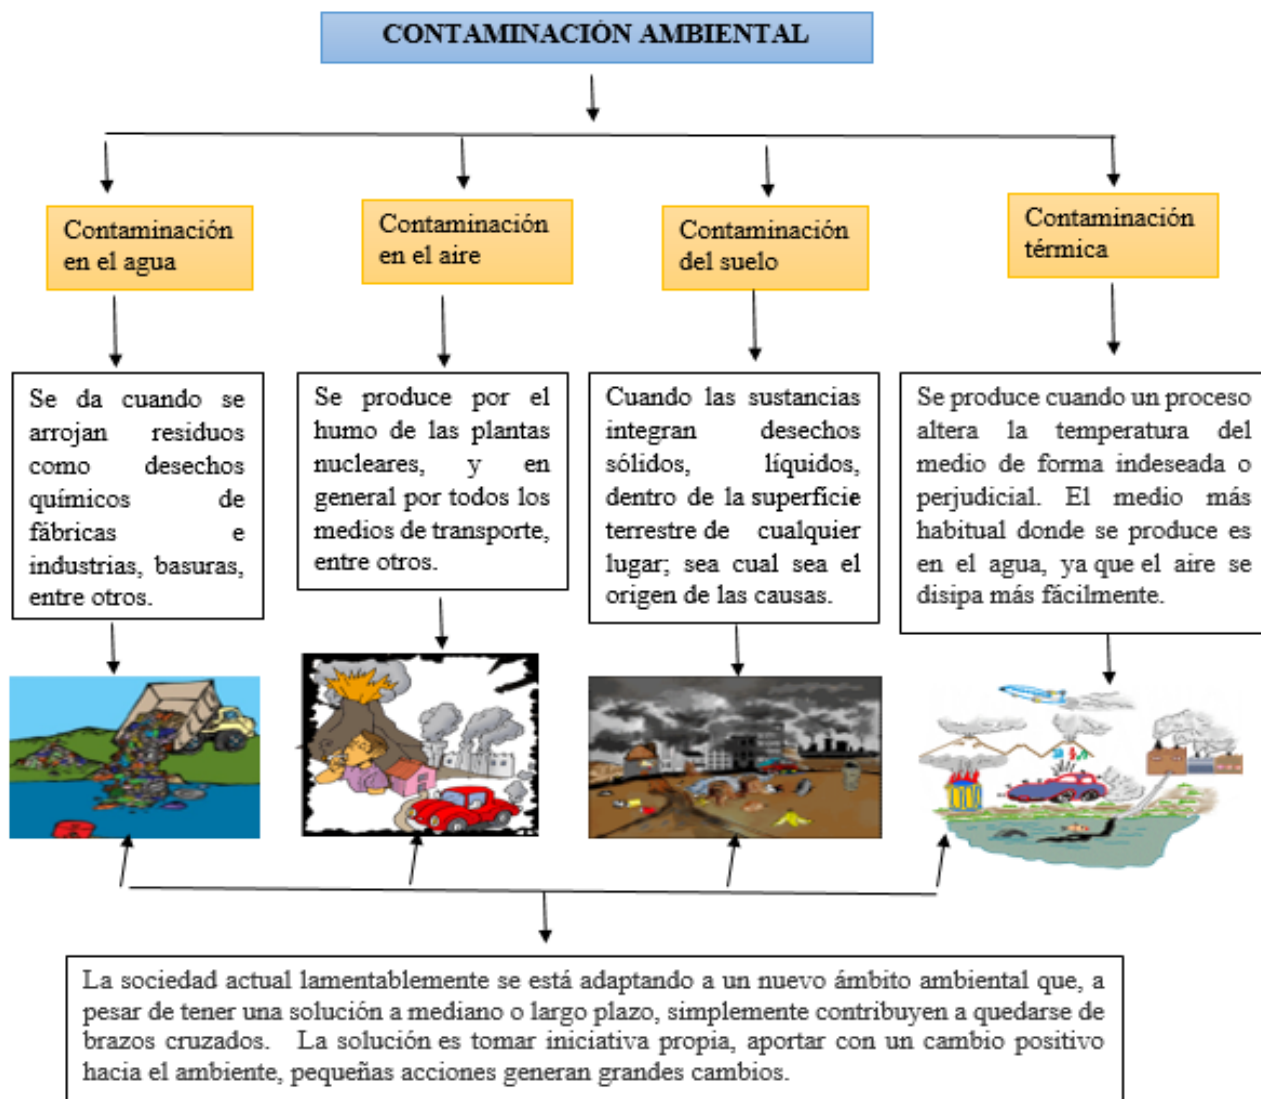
CONTAMINACIÓN AMBIENTAL

Contaminación en el agua

Contaminación en el aire

Contaminación del suelo

Contaminación térmica

Se da cuando se arrojan residuos como desechos químicos de fábricas e industrias, basuras, entre otros.

Se produce por el humo de las plantas nucleares, y en general por todos los medios de transporte, entre otros.

Cuando las sustancias integran desechos sólidos, líquidos, dentro de la superficie terrestre de cualquier lugar; sea cual sea el origen de las causas.

Se produce cuando un proceso altera la temperatura del medio de forma indeseada o perjudicial. El medio más habitual donde se produce es en el agua, ya que el aire se disipa más fácilmente.

La sociedad actual lamentablemente se está adaptando a un nuevo ámbito ambiental que, a pesar de tener una solución a mediano o largo plazo, simplemente contribuyen a quedarse de brazos cruzados. La solución es tomar iniciativa propia, aportar con un cambio positivo hacia el ambiente, pequeñas acciones generan grandes cambios.